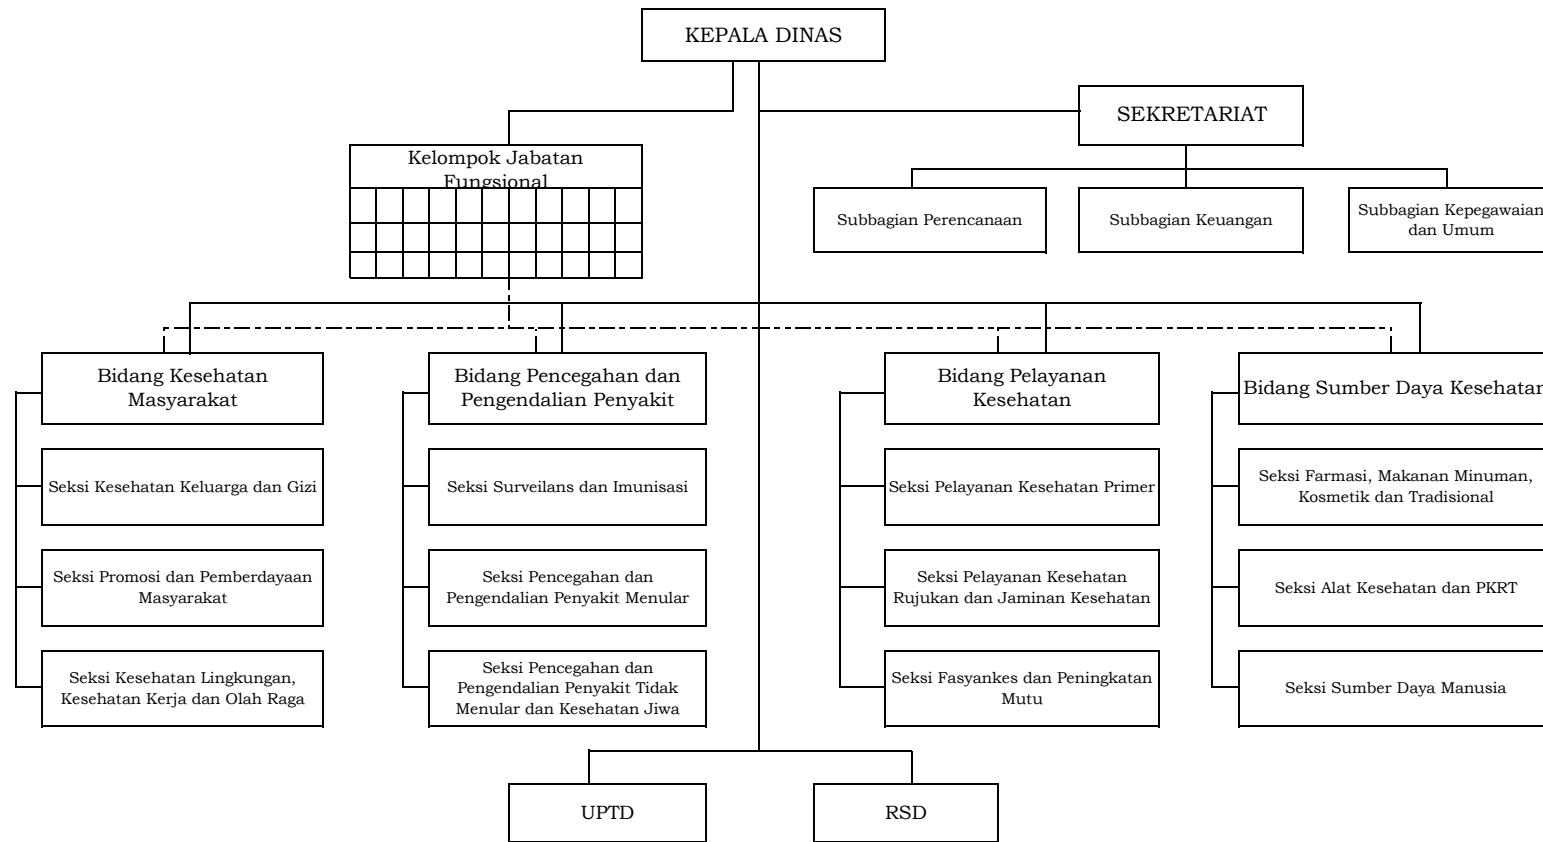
KEPALA DINAS

SEKRETARIAT

Kelompok Jabatan Fungsional

Subbagian Perencanaan

Subbagian Keuangan

Subbagian Kepegawaian dan Umum

Bidang Kesehatan Masyarakat

Seksi Kesehatan Keluarga dan Gizi

Seksi Promosi dan Pemberdayaan Masyarakat

Seksi Kesehatan Lingkungan, Kesehatan Kerja dan Olah Raga

Bidang Pencegahan dan Pengendalian Penyakit

Seksi Surveilans dan Imunisasi

Seksi Pencegahan dan Pengendalian Penyakit Menular

Seksi Pencegahan dan Pengendalian Penyakit Tidak Menular dan Kesehatan Jiwa

Bidang Pelayanan Kesehatan

Seksi Pelayanan Kesehatan Primer

Seksi Pelayanan Kesehatan Rujukan dan Jaminan Kesehatan

Seksi Fasyankes dan Peningkatan Mutu

Bidang Sumber Daya Kesehatan

Seksi Farmasi, Makanan Minuman, Kosmetik dan Tradisional

Seksi Alat Kesehatan dan PKRT

Seksi Sumber Daya Manusia

UPTD

RSD